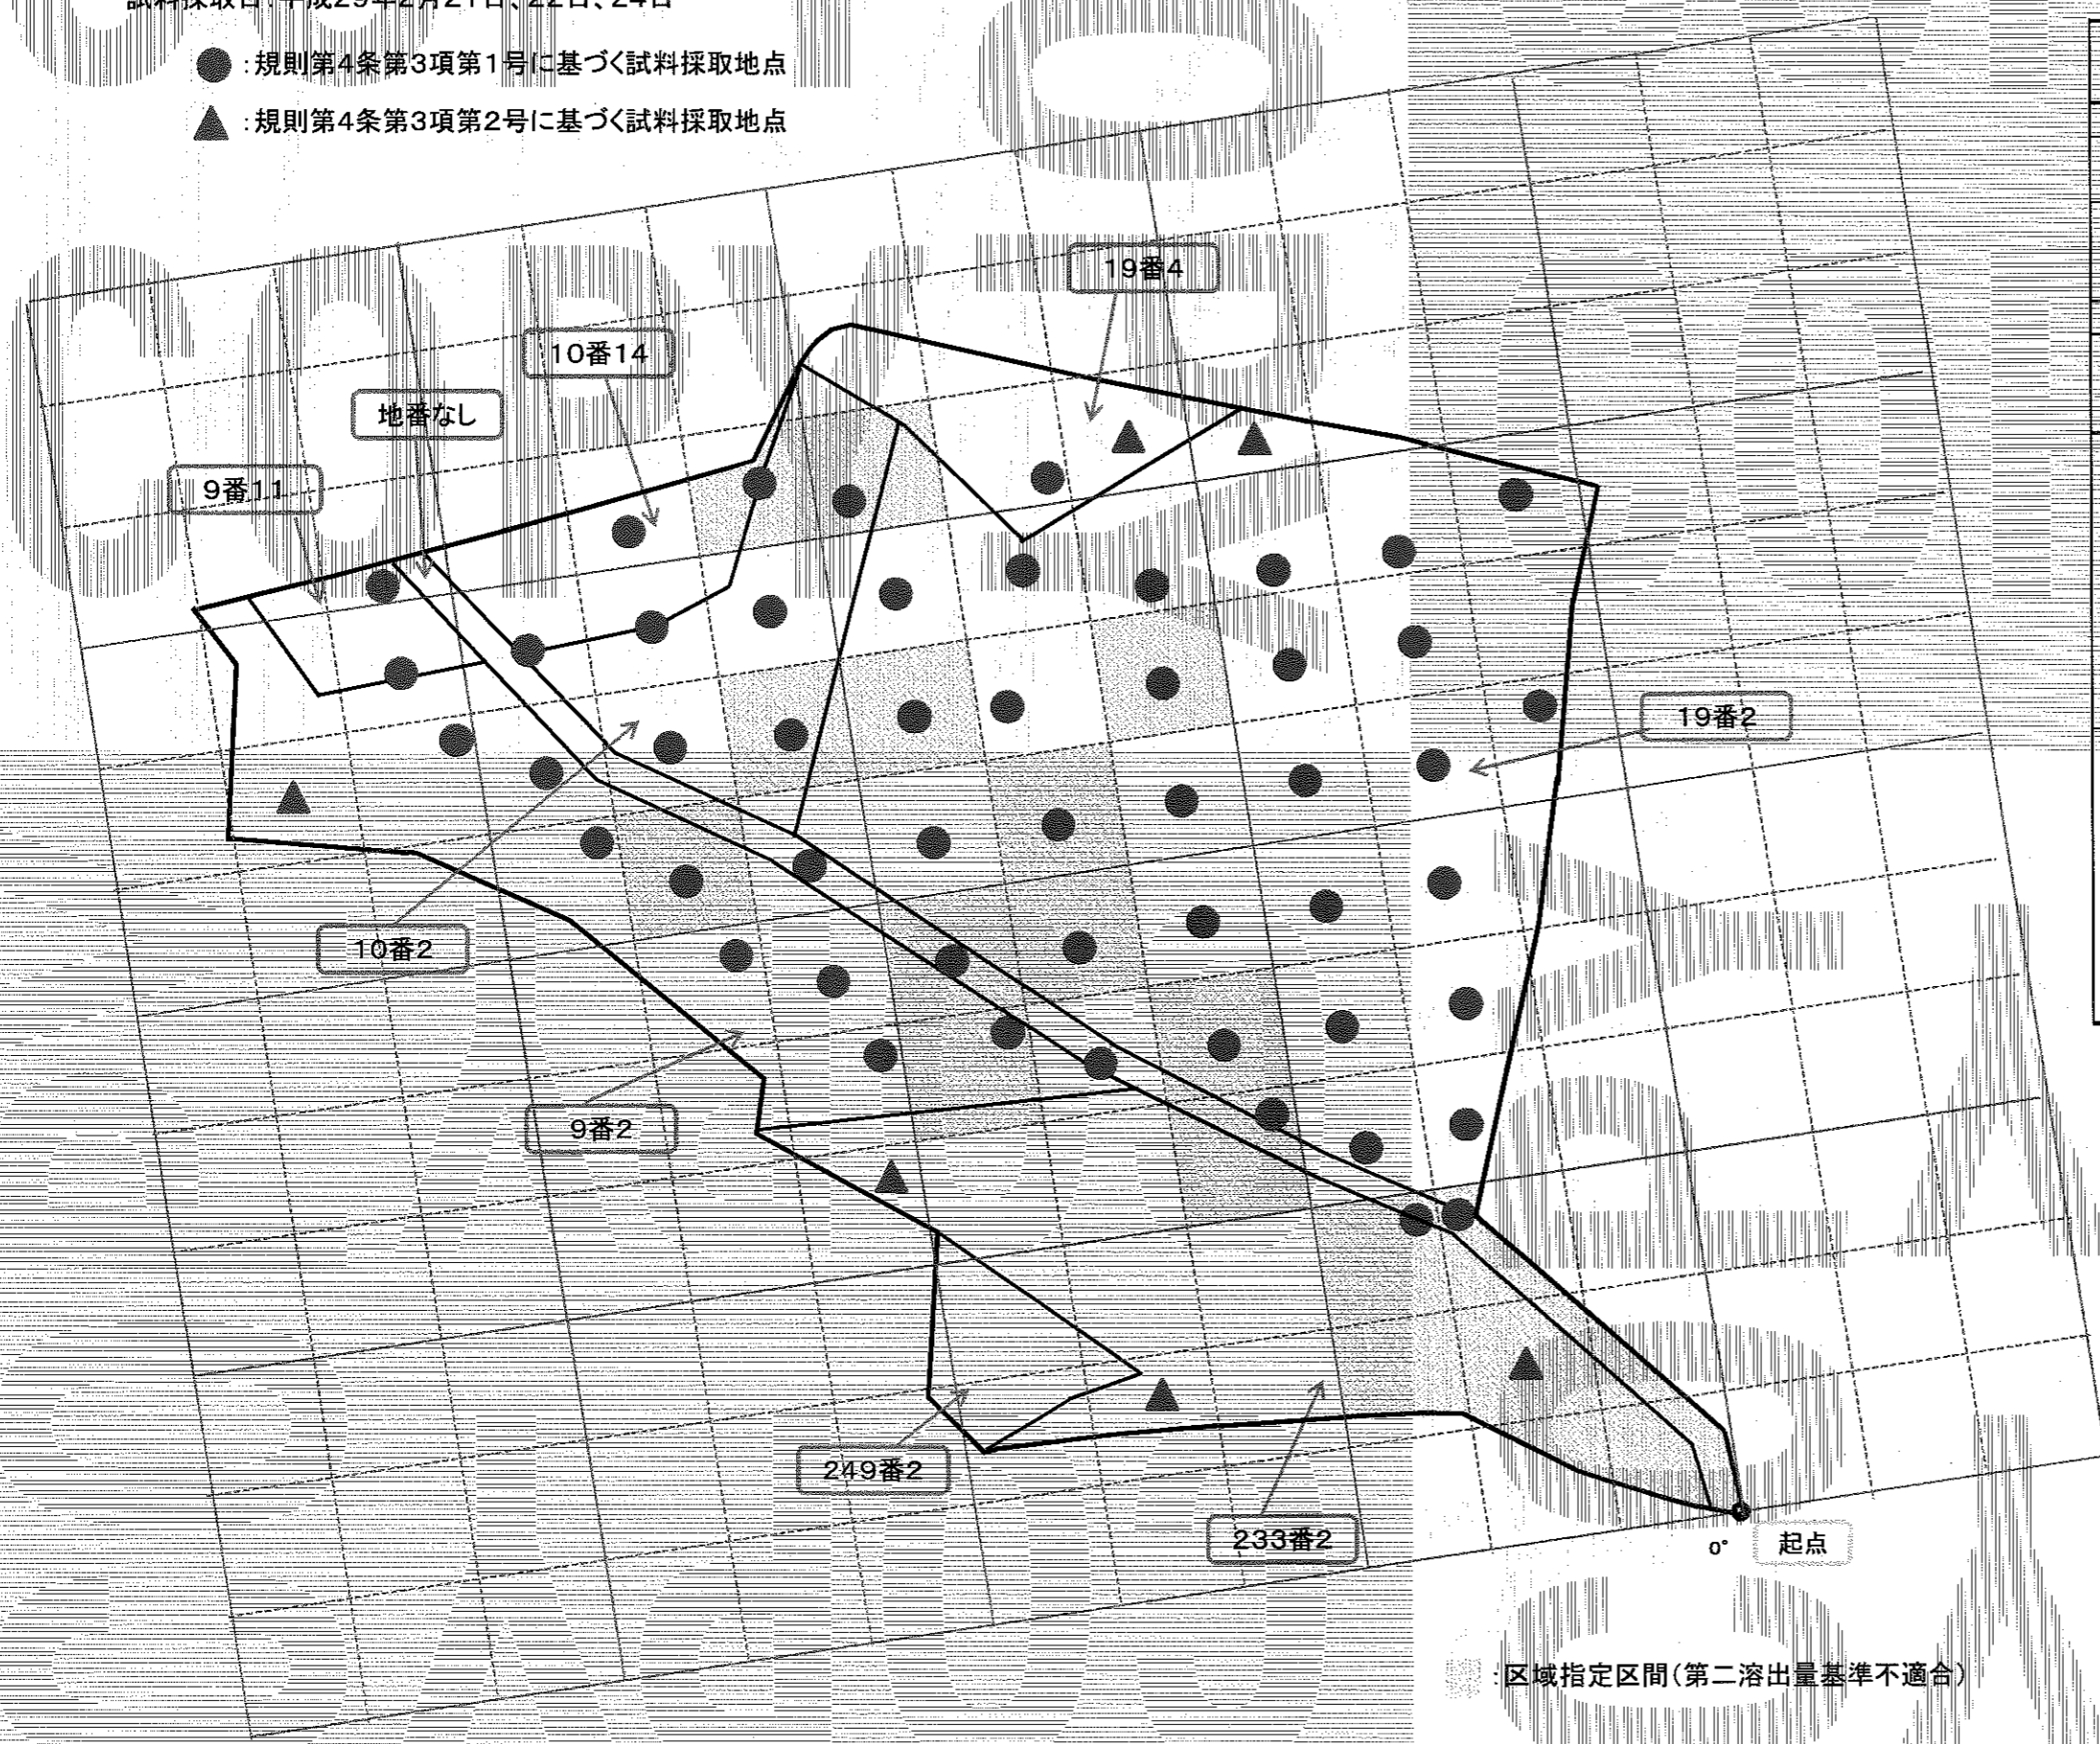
試料採取日：平成29年2月21日、22日、24日

●：規則第4条第3項第1号に基づく試料採取地点

▲：規則第4条第3項第2号に基づく試料採取地点

19番4

10番14

地番なし

9番11

19番2

10番2

9番2

249番2

233番2

0°

起点

：区域指定区間（第二溶出量基準不適合）